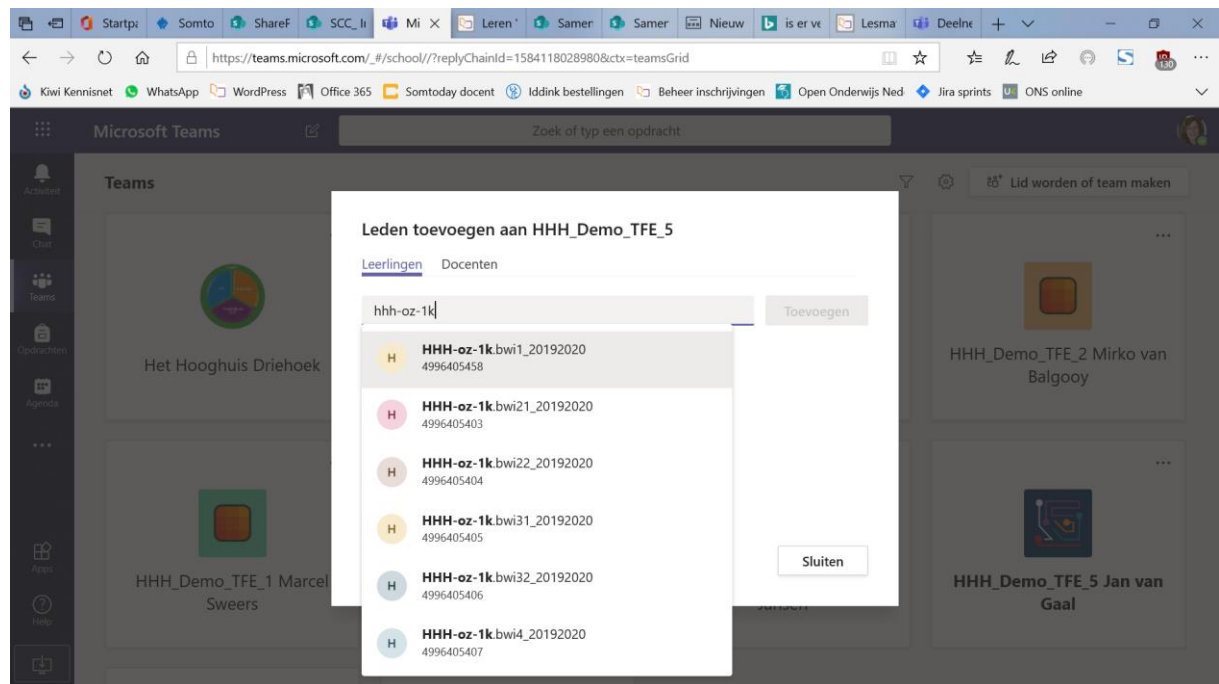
Startpa Somto ShareF SCC_Ir Mi Leren Samen Samen Nieuw is er ve Lesma Deelne

https://teams.microsoft.com/_#/school//?replyChainId=1584118028980&ctx=teamsGrid

Kiwi Kennisnet WhatsApp WordPress Office 365 Somtoday docent Iddink bestellingen Beheer inschrijvingen Open Onderwijs Ned Jira sprints ONS online

Microsoft Teams

Zoek of typ een opdracht

Activiteit

Chat

Teams

Opdrachten

Agenda

...

Apps

Help

Teams

Lid worden of team maken

Het Hooghuis Driehoek

HHH_Demo_TFE_2 Mirko van Balgooy

HHH_Demo_TFE_1 Marcel Sweers

Jansen

HHH_Demo_TFE_5 Jan van Gaal

Leden toevoegen aan HHH_Demo_TFE_5

Leerlingen Docenten

hhh-oz-1k

Toevoegen

H HHH-oz-1k.bwi1_20192020 4996405458

H HHH-oz-1k.bwi21_20192020 4996405403

H HHH-oz-1k.bwi22_20192020 4996405404

H HHH-oz-1k.bwi31_20192020 4996405405

H HHH-oz-1k.bwi32_20192020 4996405406

H HHH-oz-1k.bwi4_20192020 4996405407

Sluiten